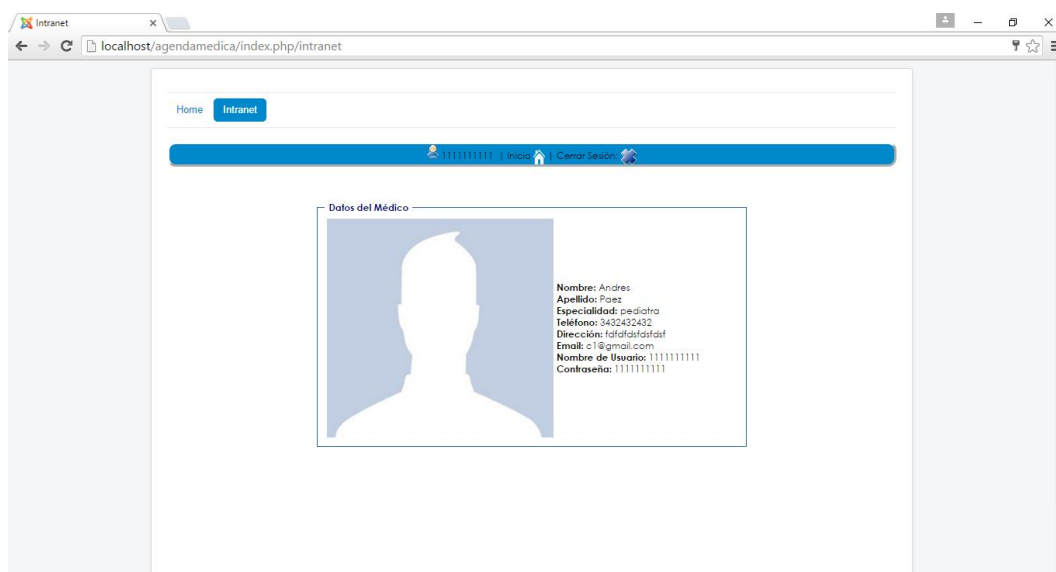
Intranet ×

localhost/agendamedica/index.php/intranet

Home Intranet

1111111111 | Inicio | Cerrar Sesión

Datos del Médico

Nombre: Andres
Apellido: Paez
Especialidad: pediatra
Teléfono: 3432432432
Dirección: fdfdfdsfdsfdsf
Email: c1@gmail.com
Nombre de Usuario: 1111111111
Contraseña: 1111111111